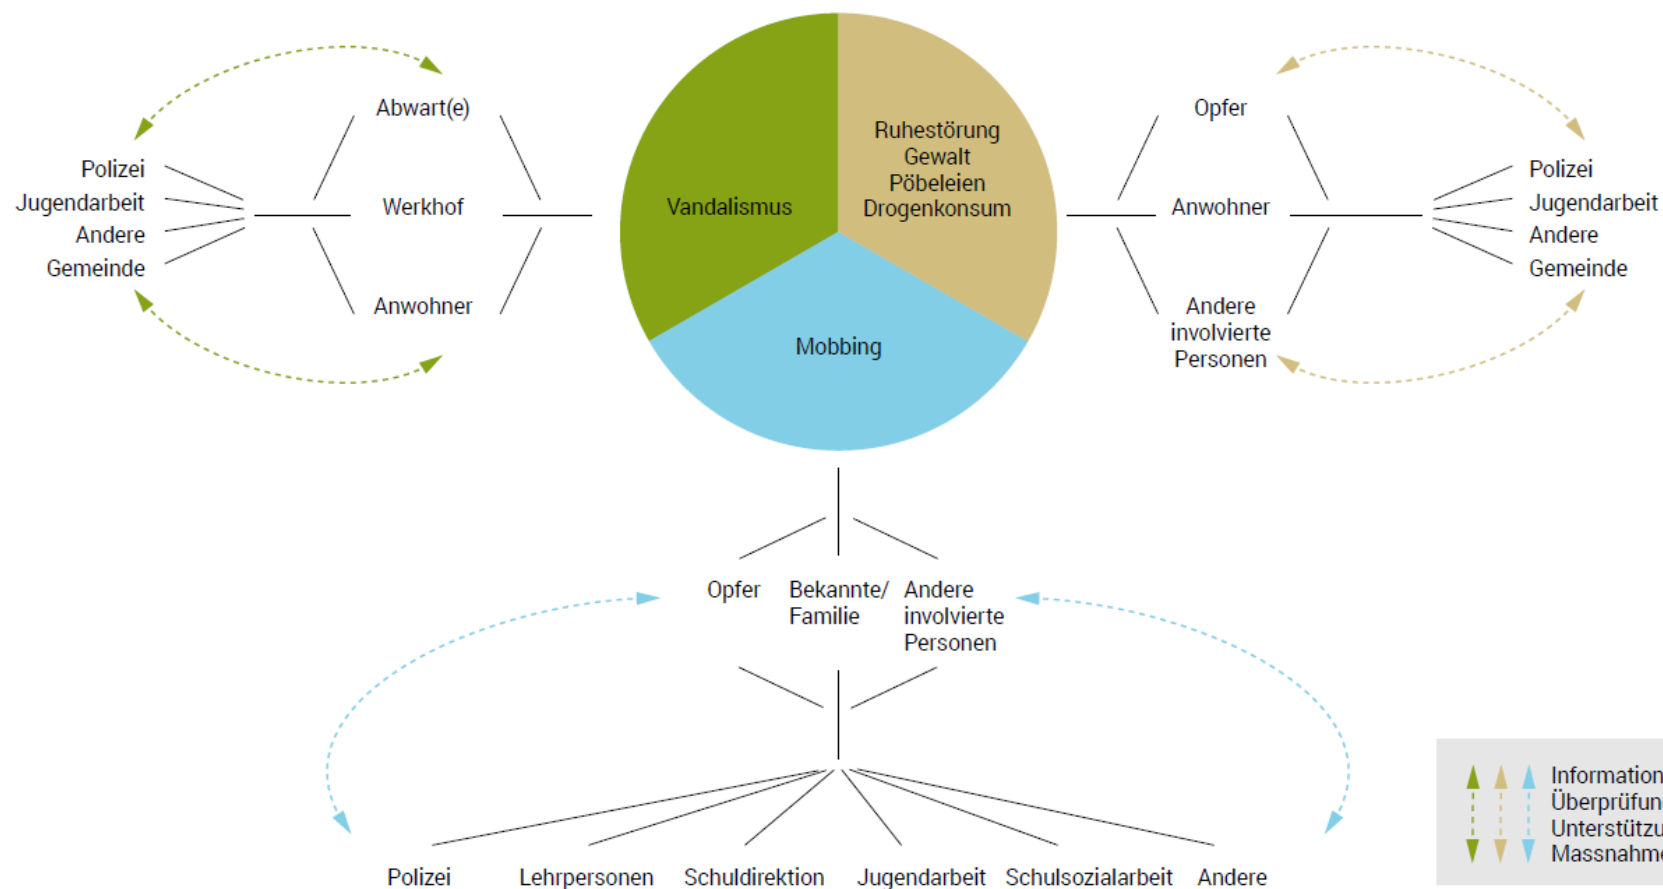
Abwart(e)
Werkhof
Anwohner

Polizei
Jugendarbeit
Andere
Gemeinde

Vandalismus

Ruhestörung
Gewalt
Pöbeleien
Drogenkonsum

Mobbing

Opfer
Anwohner
Andere involvierte Personen

Polizei
Jugendarbeit
Andere
Gemeinde

Opfer
Bekannte/ Familie
Andere involvierte Personen

Polizei
Lehrpersonen
Schuldirektion
Jugendarbeit
Schulsozialarbeit
Andere

Information
Überprüfun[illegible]
Unterstützu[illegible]
Massnahm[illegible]